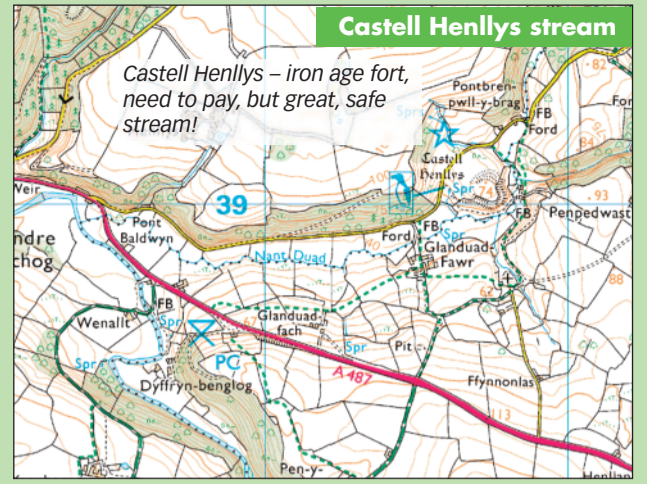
Castell Henllys stream

Castell Henllys – iron age fort, need to pay, but great, safe stream!

Pontbren-pwll-y-brag
FB
Ford
Fo
82
Castell Henllys
Spr
74
93
Weir
39
100
FB
Penpedwast
Pont Baldwyn
ndre chog
Ford
Glanduad-Fawr
Nant Duad
Spr
40
88
62
FB
Wenallt
Spr
Glanduad-fach
PC
Spr
Pit
A 487
Spr
Dyffryn-benglog
Ffynnonlas
113
Pen-y-
Henllan